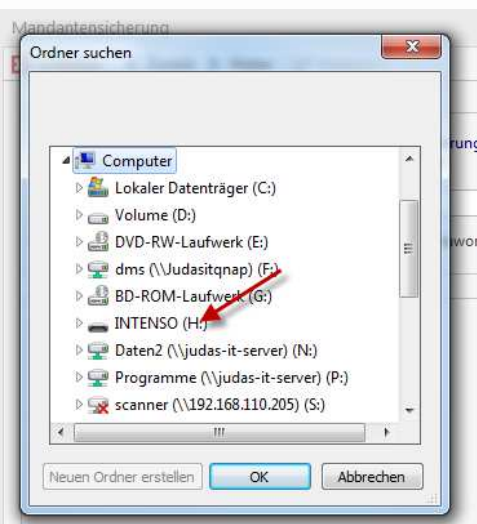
Mandantensicherung

Ordner suchen

Computer
Lokaler Datenträger (C:)
Volume (D:)
DVD-RW-Laufwerk (E:)
dms (\\Judasitqnap) (F:)
BD-ROM-Laufwerk (G:)
INTENSO (H:)
Daten2 (\\judas-it-server) (N:)
Programme (\\judas-it-server) (P:)
scanner (\\192.168.110.205) (S:)

Neuen Ordner erstellen
OK
Abbrechen

rung
wor